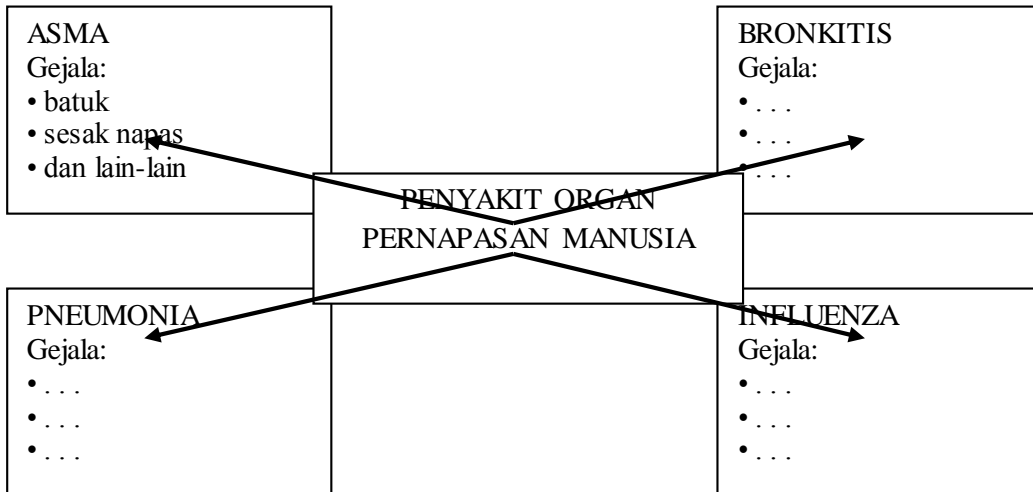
ASMA
Gejala:
• batuk
• sesak napas
• dan lain-lain

BRONKITIS
Gejala:
• . . .
• . . .
• . . .

PENYAKIT ORGAN
PERNAPASAN MANUSIA

PNEUMONIA
Gejala:
• . . .
• . . .
• . . .

INFLUENZA
Gejala:
• . . .
• . . .
• . . .